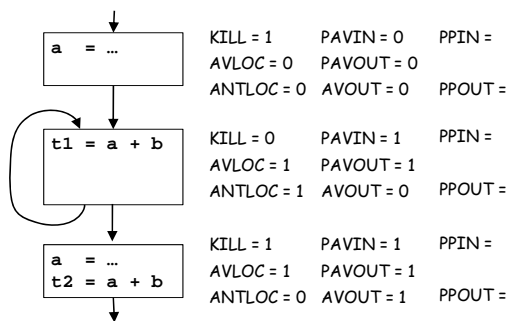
a = …

KILL = 1 PAVIN = 0 PPIN =
AVLOC = 0 PAVOUT = 0
ANTLOC = 0 AVOUT = 0 PPOUT =

t1 = a + b

KILL = 0 PAVIN = 1 PPIN =
AVLOC = 1 PAVOUT = 1
ANTLOC = 1 AVOUT = 0 PPOUT =

a = …
t2 = a + b

KILL = 1 PAVIN = 1 PPIN =
AVLOC = 1 PAVOUT = 1
ANTLOC = 0 AVOUT = 1 PPOUT =